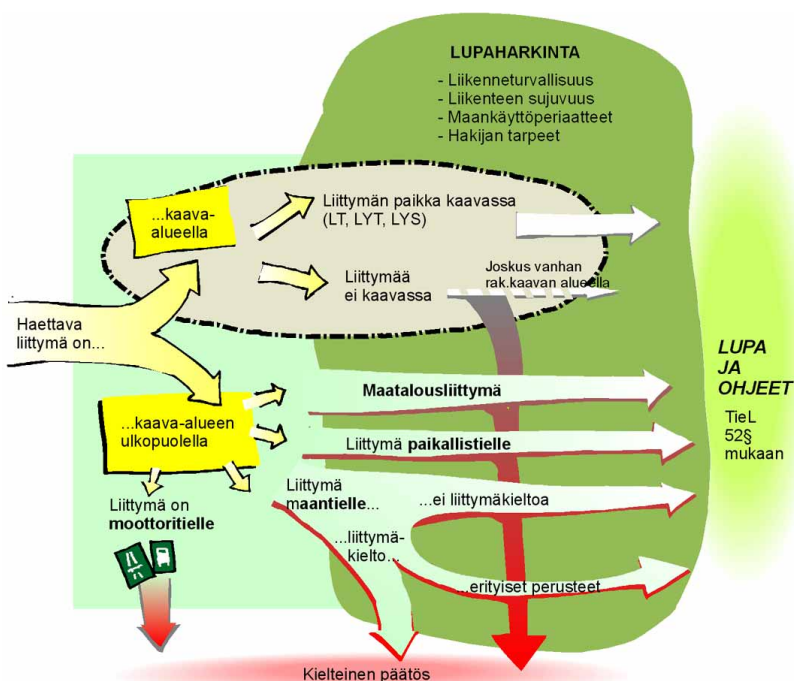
LUPAHARKINTA
- Liikenneturvallisuus
- Liikenteen sujuvuus
- Maankäyttöperiaatteet
- Hakijan tarpeet

...kaava-alueella

Liittymän paikka kaavassa (LT, LYT, LYS)

Liittymää ei kaavassa

Joskus vanhan rak.kaavan alueella

Haettava liittymä on...

LUPA JA OHJEET

TieL 52§ mukaan

...kaava-alueen ulkopuolella

Maatalousliittymä

Liittymä paikallistielle

Liittymä maantielle...

...ei liittymäkieltoa

...liittymäkielto...

...erityiset perusteet

Liittymä on moottoritielle

Kielteinen päätös